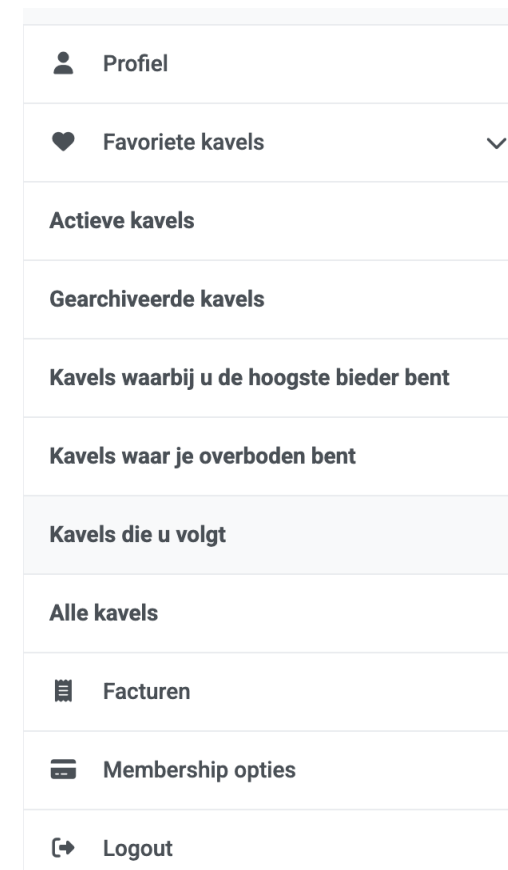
Profiel

Favoriete kavels

Actieve kavels

Gearchiveerde kavels

Kavels waarbij u de hoogste bieder bent

Kavels waar je overboden bent

Kavels die u volgt

Alle kavels

Facturen

Membership opties

Logout